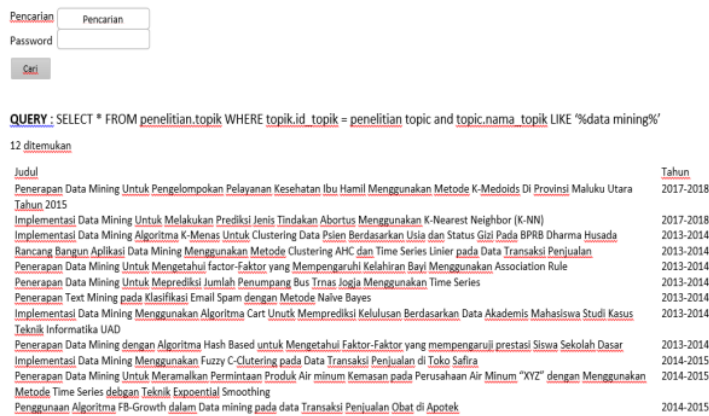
Pencarian Pencarian
Password

Cari

QUERY : SELECT * FROM penelitian.topik WHERE topik.id_topik = penelitian topic and topic.nama_topik LIKE '%data mining%'

12 ditemukan

| Judul | Tahun |
|---|---|
| Penerapan Data Mining Untuk Pengelompokan Pelayanan Kesehatan Ibu Hamil Menggunakan Metode K-Medoids Di Provinsi Maluku Utara Tahun 2015 | 2017-2018 |
| Implementasi Data Mining Untuk Melakukan Prediksi Jenis Tindakan Abortus Menggunakan K-Nearest Neighbor (K-NN) | 2017-2018 |
| Implementasi Data Mining Algoritma K-Menas Untuk Clustering Data Psien Berdasarkan Usia dan Status Gizi Pada BPRB Dharma Husada | 2013-2014 |
| Rancang Bangun Aplikasi Data Mining Menggunakan Metode Clustering AHC dan Time Series Linier pada Data Transaksi Penjualan | 2013-2014 |
| Penerapan Data Mining Untuk Mengetahui factor-Faktor yang Mempengaruhi Kelahiran Bayi Menggunakan Association Rule | 2013-2014 |
| Penerapan Data Mining Untuk Mepredik­si Jumlah Penumpang Bus Trnas Jogja Menggunakan Time Series | 2013-2014 |
| Penerapan Text Mining pada Klasifikasi Email Spam dengan Metode Naive Bayes | 2013-2014 |
| Implementasi Data Mining Menggunakan Algoritma Cart Unutk Memprediksi Kelulusan Berdasarkan Data Akademis Mahasiswa Studi Kasus Teknik Informatika UAD | 2013-2014 |
| Penerapan Data Mining dengan Algoritma Hash Based untuk Mengetahui Faktor-Faktor yang mempengaruji prestasi Siswa Sekolah Dasar | 2013-2014 |
| Implementasi Data Mining Menggunakan Fuzzy C-Clutering pada Data Transaksi Penjualan di Toko Safira | 2014-2015 |
| Penerapan Data Mining Untuk Meramalkan Permintaan Produk Air minum Kemasan pada Perusahaan Air Minum "XYZ" dengan Menggunakan Metode Time Series debgan Teknik Expoential Smoothing | 2014-2015 |
| Penggunaan Algoritma FB-Growth dalam Data mining pada data Transaksi Penjualan Obat di Apotek | 2014-2015 |